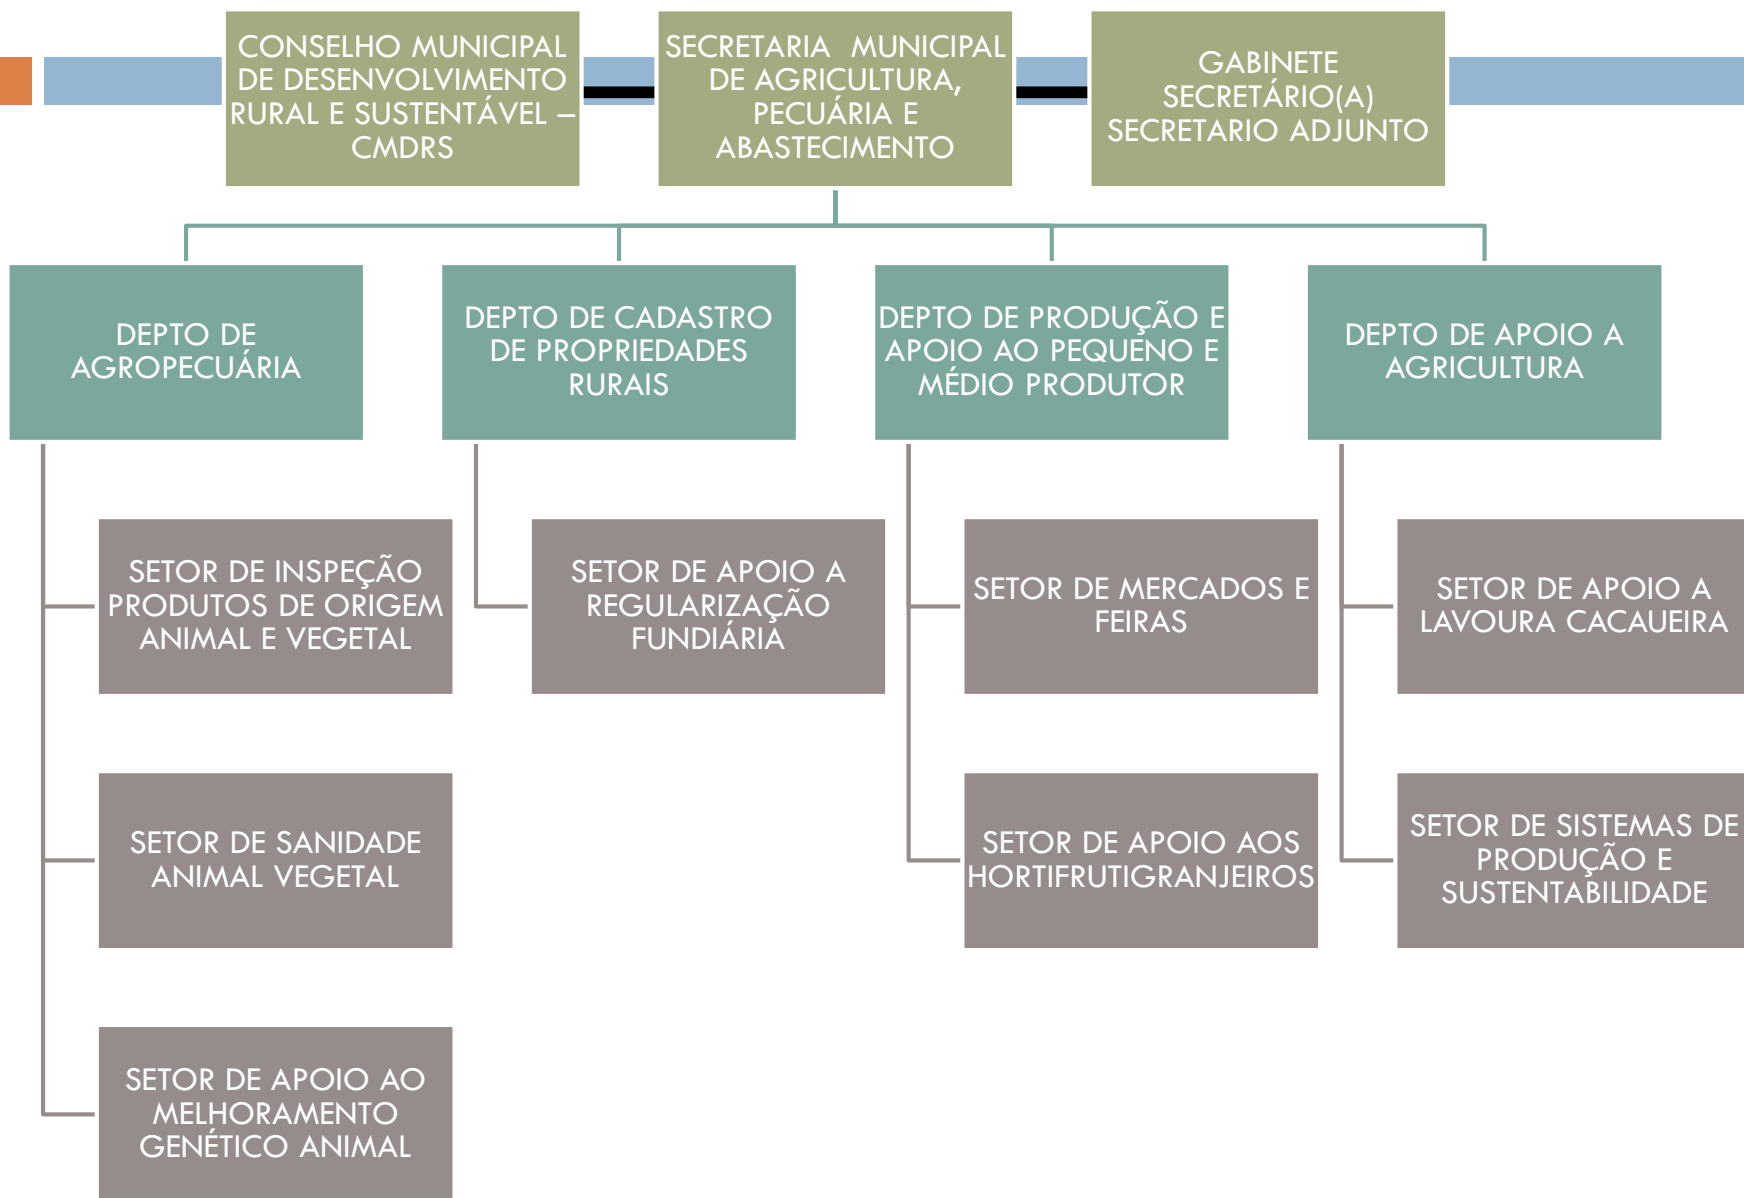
CONSELHO MUNICIPAL DE DESENVOLVIMENTO RURAL E SUSTENTÁVEL – CMDRS

SECRETARIA MUNICIPAL DE AGRICULTURA, PECUÁRIA E ABASTECIMENTO

GABINETE SECRETÁRIO(A) SECRETARIO ADJUNTO

DEPTO DE AGROPECUÁRIA

DEPTO DE CADASTRO DE PROPRIEDADES RURAIS

DEPTO DE PRODUÇÃO E APOIO AO PEQUENO E MÉDIO PRODUTOR

DEPTO DE APOIO A AGRICULTURA

SETOR DE INSPEÇÃO PRODUTOS DE ORIGEM ANIMAL E VEGETAL

SETOR DE APOIO A REGULARIZAÇÃO FUNDIÁRIA

SETOR DE MERCADOS E FEIRAS

SETOR DE APOIO A LAVOURA CACAUEIRA

SETOR DE SANIDADE ANIMAL VEGETAL

SETOR DE APOIO AOS HORTIFRUTIGRANJEIROS

SETOR DE SISTEMAS DE PRODUÇÃO E SUSTENTABILIDADE

SETOR DE APOIO AO MELHORAMENTO GENÉTICO ANIMAL